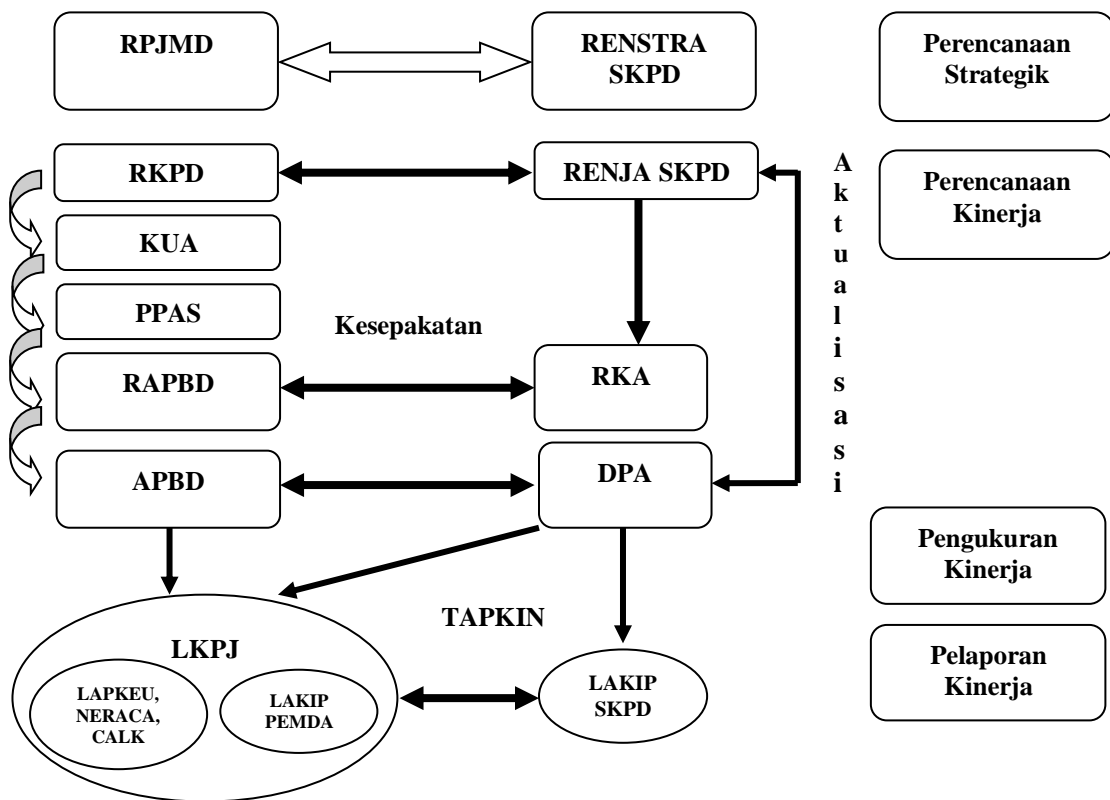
RPJMD

RENSTRA SKPD

Perencanaan Strategik

RKPD

RENJA SKPD

A k t u a l i s a s i

Perencanaan Kinerja

KUA

PPAS

Kesepakatan

RAPBD

RKA

APBD

DPA

Pengukuran Kinerja

TAPKIN

LKPJ

LAPKEU, NERACA, CALK

LAKIP PEMDA

LAKIP SKPD

Pelaporan Kinerja